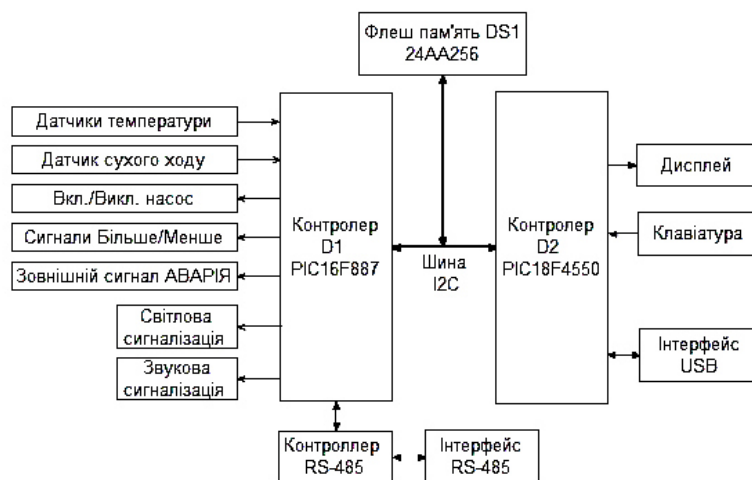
Флеш пам'ять DS1
24AA256

Датчики температури

Датчик сухого ходу

Вкл./Викл. насос

Сигнали Більше/Менше

Зовнішній сигнал АВАРІЯ

Світлова сигналізація

Звукова сигналізація

Контролер
D1
PIC16F887

Шина
I2C

Контролер
D2
PIC18F4550

Дисплей

Клавіатура

Інтерфейс
USB

Контроллер
RS-485

Інтерфейс
RS-485